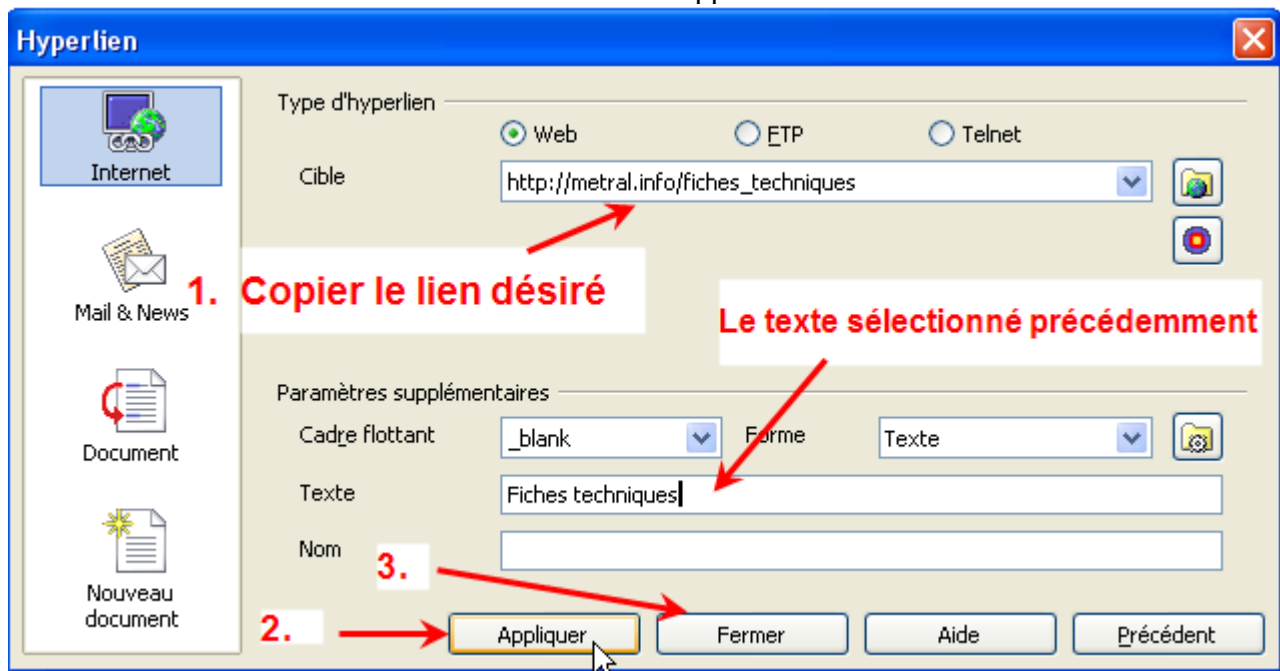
Hyperlien

Internet

Mail & News

Document

Nouveau document

Type d'hyperlien

Web

FTP

Telnet

Cible

http://metral.info/fiches_techniques

1. Copier le lien désiré

Le texte sélectionné précédemment

Paramètres supplémentaires

Cadre flottant

_blank

Forme

Texte

Texte

Fiches techniques

Nom

3.

2.

Appliquer

Fermer

Aide

Précédent